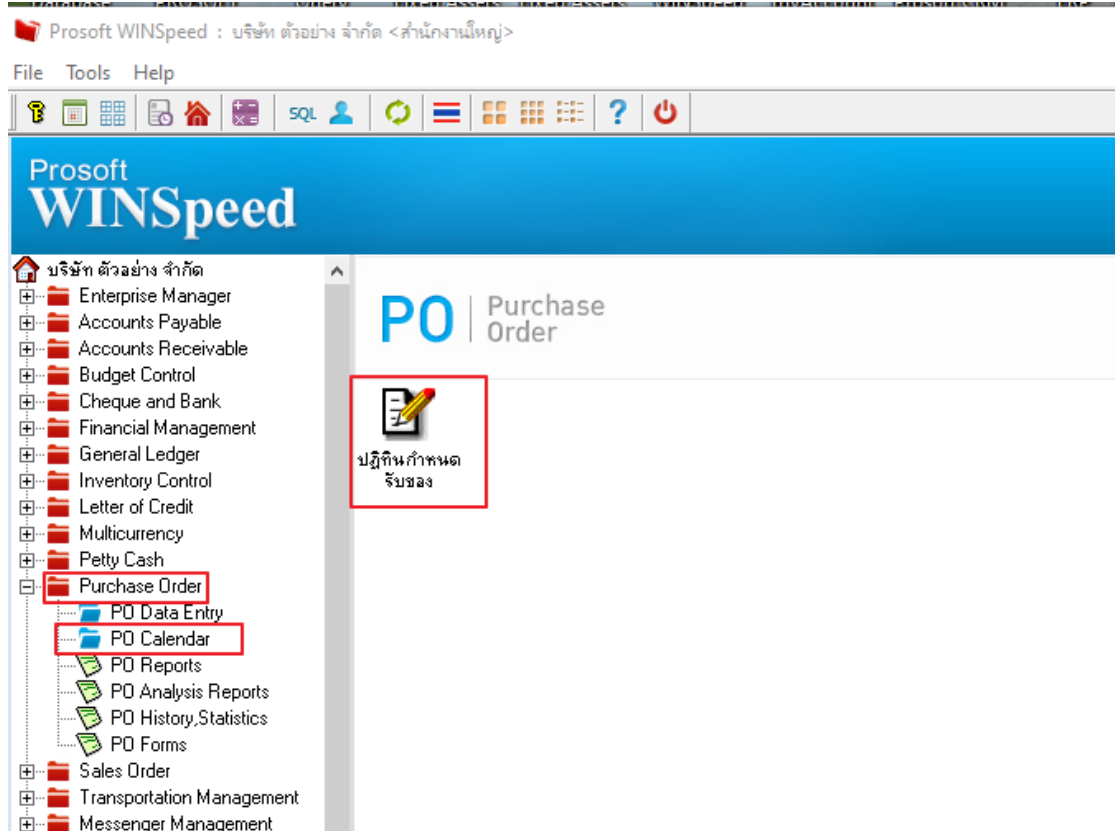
Prosoft WINSpeed : บริษัท ตัวอย่าง จำกัด <สำนักงานใหญ่>

File Tools Help

SQL

Prosoft
WINSpeed

บริษัท ตัวอย่าง จำกัด
Enterprise Manager
Accounts Payable
Accounts Receivable
Budget Control
Cheque and Bank
Financial Management
General Ledger
Inventory Control
Letter of Credit
Multicurrency
Petty Cash
Purchase Order
PO Data Entry
PO Calendar
PO Reports
PO Analysis Reports
PO History,Statistics
PO Forms
Sales Order
Transportation Management
Messenger Management

PO | Purchase Order

ปฏิทินกำหนดรับของ